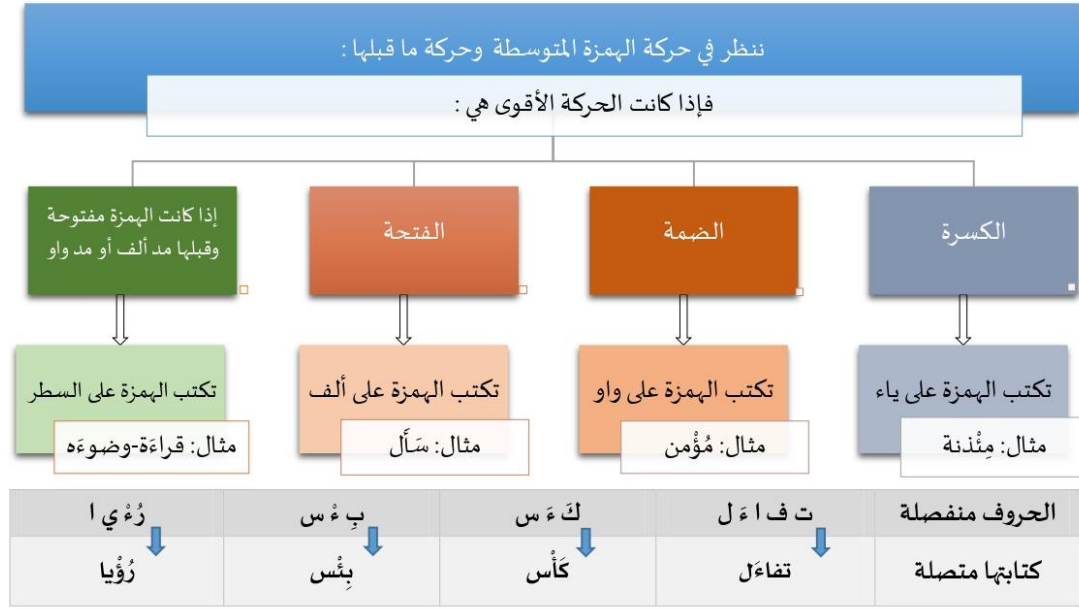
ننظر في حركة الهمزة المتوسطة وحركة ما قبلها :

فإذا كانت الحركة الأقوى هي :

الكسرة

تكتب الهمزة على ياء

مثال: مِئْذنة

الضمة

تكتب الهمزة على واو

مثال: مُؤْمن

الفتحة

تكتب الهمزة على ألف

مثال: سَأَل

إذا كانت الهمزة مفتوحة وقبلها مد ألف أو مد واو

تكتب الهمزة على السطر

مثال: قراءَة-وضوءَه

| الحروف منفصلة | ت ف ا ءَ ل | كَ ءَ س | بِ ءْ س | رُ ءْ ي ا |
|---|---|---|---|---|
| كتابتها متصلة | تفاءَل | كَأْس | بِئْس | رُؤْيا |